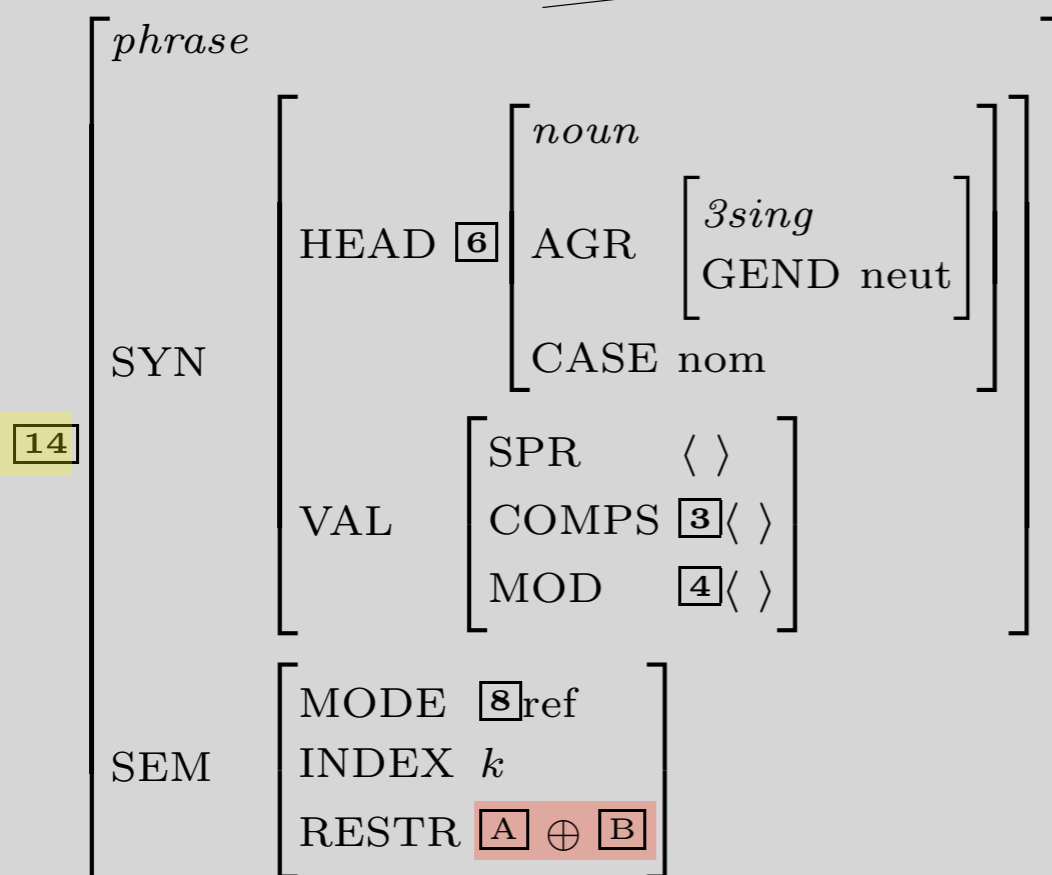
14

*phrase*

SYN

HEAD 6

*noun*

AGR

*3sing*

GEND neut

CASE nom

VAL

SPR $\langle \ \rangle$

COMPS 3 $\langle \ \rangle$

MOD 4 $\langle \ \rangle$

SEM

MODE 8 ref

INDEX $k$

RESTR A $\oplus$ B